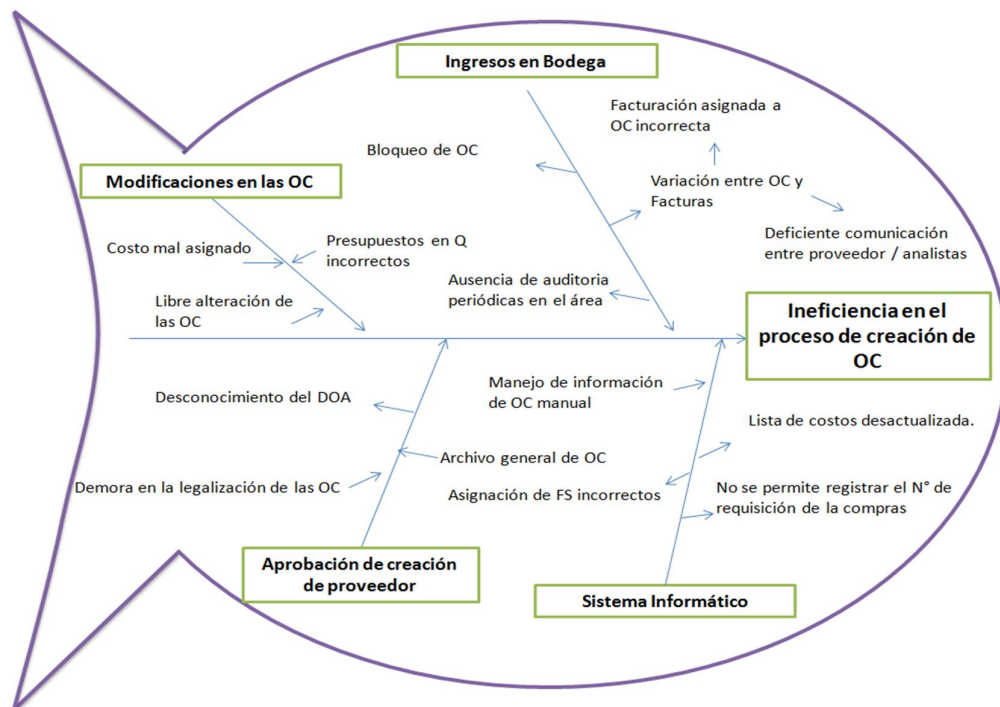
Ingresos en Bodega

Facturación asignada a OC incorrecta

Bloqueo de OC

Modificaciones en las OC

Variación entre OC y Facturas

Deficiente comunicación entre proveedor / analistas

Costo mal asignado

Presupuestos en Q incorrectos

Ausencia de auditoria periódicas en el área

Libre alteración de las OC

Ineficiencia en el proceso de creación de OC

Manejo de información de OC manual

Desconocimiento del DOA

Lista de costos desactualizada.

Archivo general de OC

Demora en la legalización de las OC

Asignación de FS incorrectos

No se permite registrar el N° de requisición de la compras

Aprobación de creación de proveedor

Sistema Informático